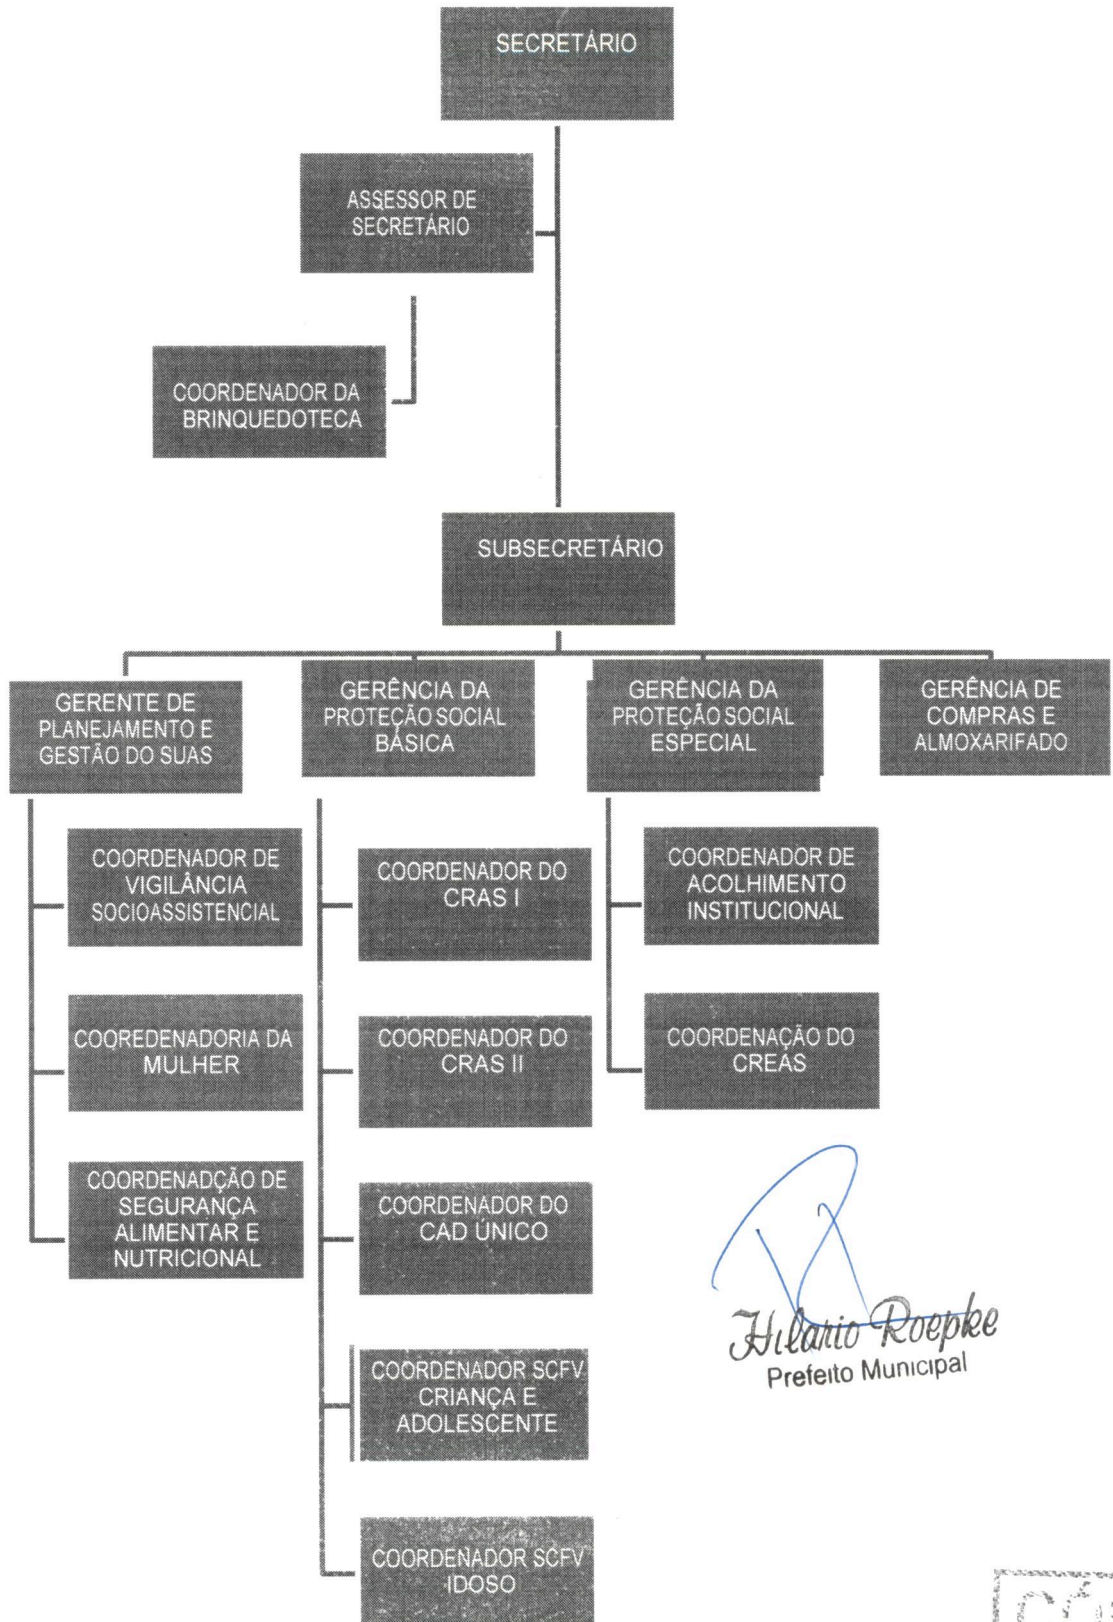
SECRETÁRIO

ASSESSOR DE SECRETÁRIO

COORDENADOR DA BRINQUEDOTECA

SUBSECRETÁRIO

GERENTE DE PLANEJAMENTO E GESTÃO DO SUAS

GERÊNCIA DA PROTEÇÃO SOCIAL BÁSICA

GERÊNCIA DA PROTEÇÃO SOCIAL ESPECIAL

GERÊNCIA DE COMPRAS E ALMOXARIFADO

COORDENADOR DE VIGILÂNCIA SOCIOASSISTENCIAL

COOREDENADORIA DA MULHER

COORDENADÇÃO DE SEGURANÇA ALIMENTAR E NUTRICIONAL

COORDENADOR DO CRAS I

COORDENADOR DO CRAS II

COORDENADOR DO CAD ÚNICO

COORDENADOR SCFV CRIANÇA E ADOLESCENTE

COORDENADOR SCFV IDOSO

COORDENADOR DE ACOLHIMENTO INSTITUCIONAL

COORDENAÇÃO DO CREAS

Hilario Roepke
Prefeito Municipal